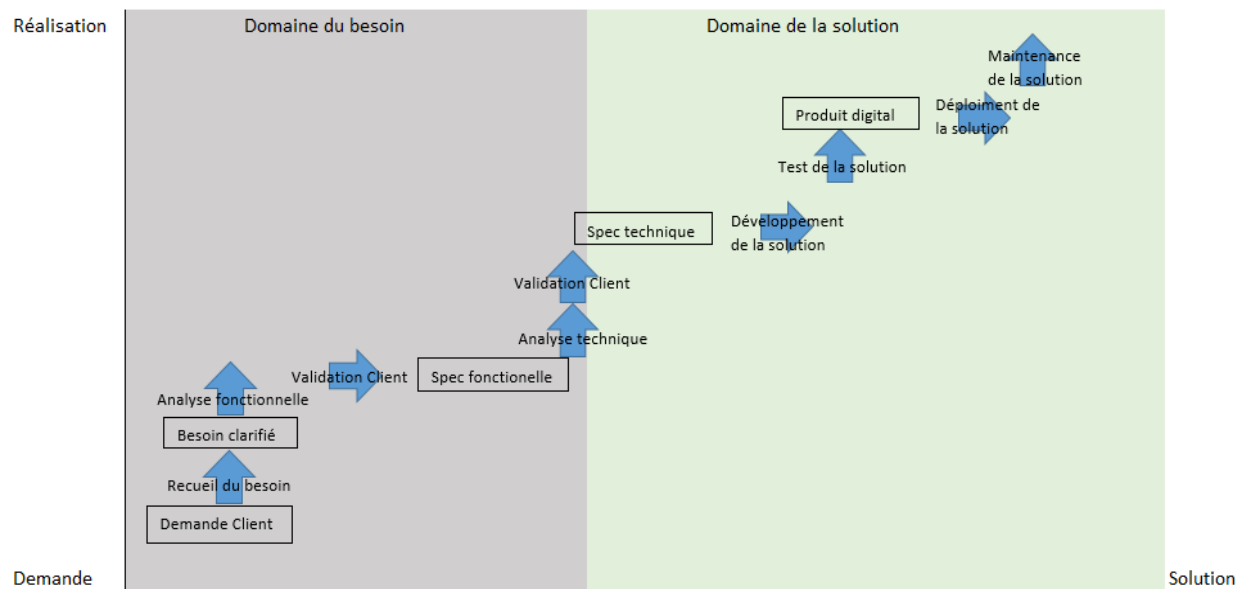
Réalisation

Domaine du besoin

Domaine de la solution

Maintenance de la solution

Produit digital

Déploiement de la solution

Test de la solution

Spec technique

Développement de la solution

Validation Client

Analyse technique

Validation Client

Spec fonctionelle

Analyse fonctionnelle

Besoin clarifié

Recueil du besoin

Demande Client

Demande

Solution